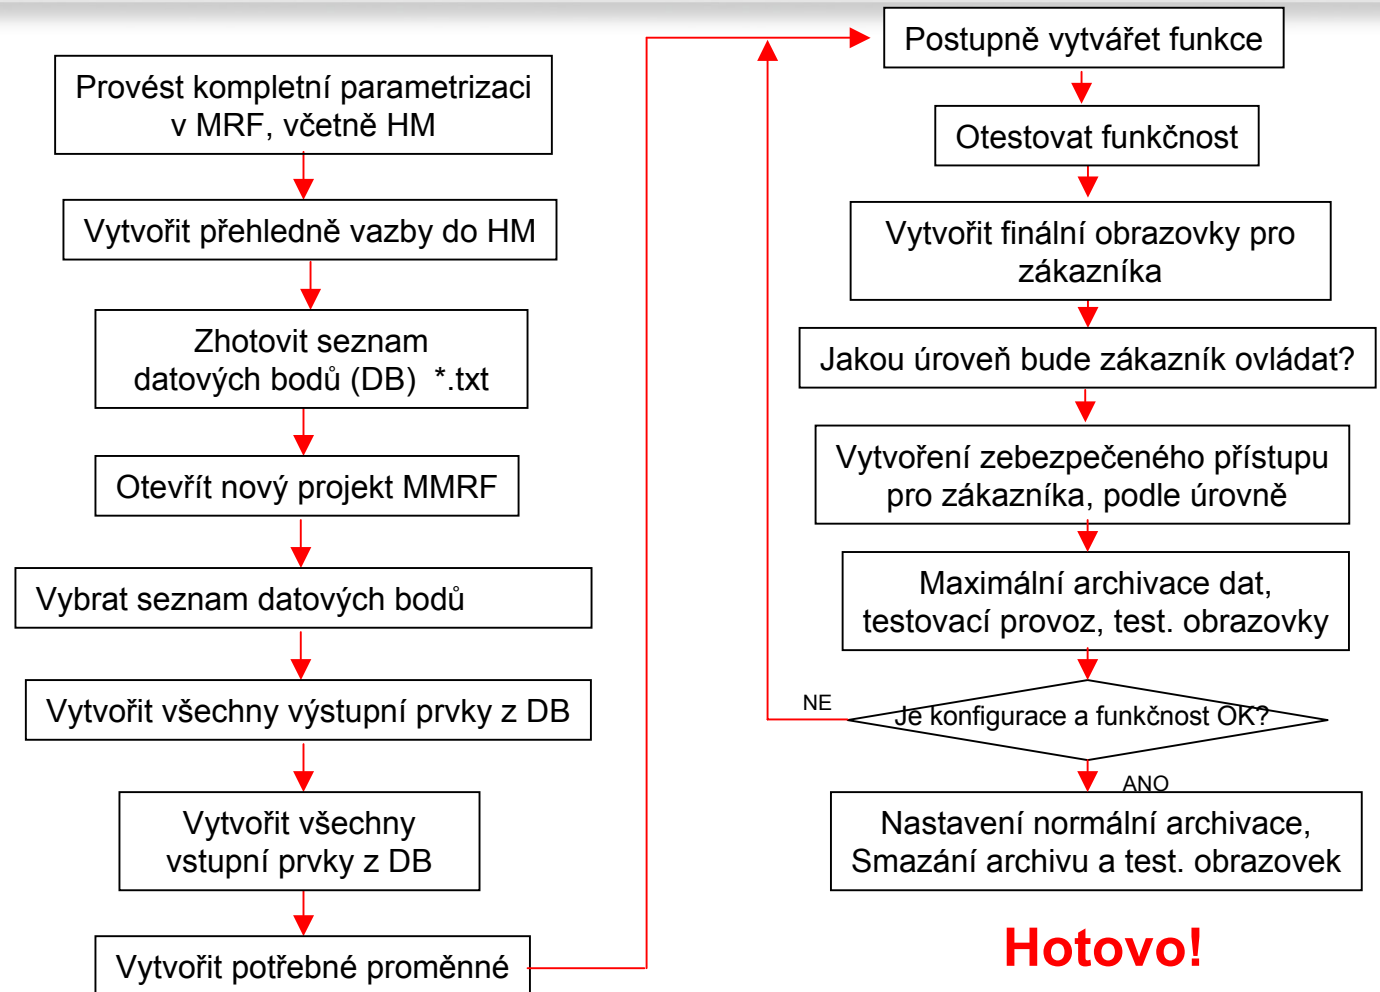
Provést kompletní parametrizaci v MRF, včetně HM

Vytvořit přehledně vazby do HM

Zhotovit seznam datových bodů (DB) *.txt

Otevřít nový projekt MMRF

Vybrat seznam datových bodů

Vytvořit všechny výstupní prvky z DB

Vytvořit všechny vstupní prvky z DB

Vytvořit potřebné proměnné

Postupně vytvářet funkce

Otestovat funkčnost

Vytvořit finální obrazovky pro zákazníka

Jakou úroveň bude zákazník ovládat?

Vytvoření zebezpečeného přístupu pro zákazníka, podle úrovně

Maximální archivace dat, testovací provoz, test. obrazovky

NE

Je konfigurace a funkčnost OK?

ANO

Nastavení normální archivace, Smazání archivu a test. obrazovek

Hotovo!